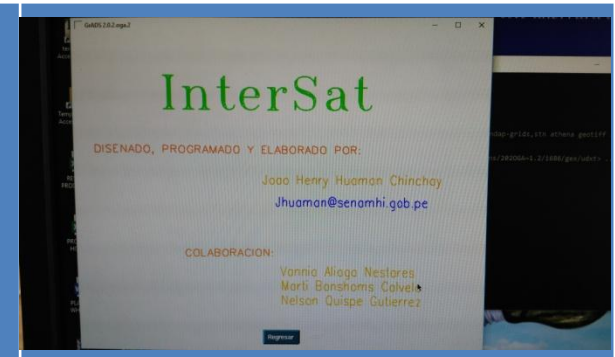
GrADS 2.0.2.oga.2

InterSat

DISENADO, PROGRAMADO Y ELABORADO POR:

Joao Henry Huaman Chinchay

Jhuaman@senamhi.gob.pe

COLABORACION:

Vannia Aliaga Nestares
Marli Bonshoms Calvet
Nelson Quispe Gutierrez

Regresar